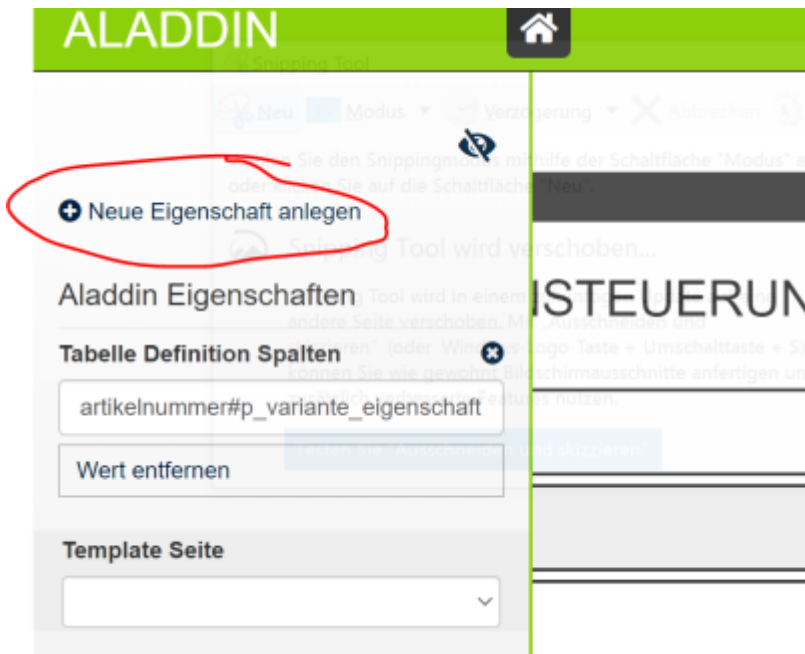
ALADDIN

Snipping Tool

Neu Modus Verzögerung Abbrechen

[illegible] Sie den Snippingmodus mithilfe der Schaltfläche "Modus" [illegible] oder klicken Sie auf die Schaltfläche "Neu".

Snipping Tool wird verschoben...

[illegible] Tool wird in einem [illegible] andere Seite verschoben. Mit „Ausschneiden und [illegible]“ (oder Windows-Logo-Taste + Umschalttaste + S) können Sie wie gewohnt Bildschirmausschnitte anfertigen un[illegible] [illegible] Features nutzen.

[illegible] „Ausschneiden und skizzieren“

Neue Eigenschaft anlegen

Aladdin Eigenschaften

Tabelle Definition Spalten

artikelnummer#p_variante_eigenschaft

Wert entfernen

Template Seite

STEUERUN